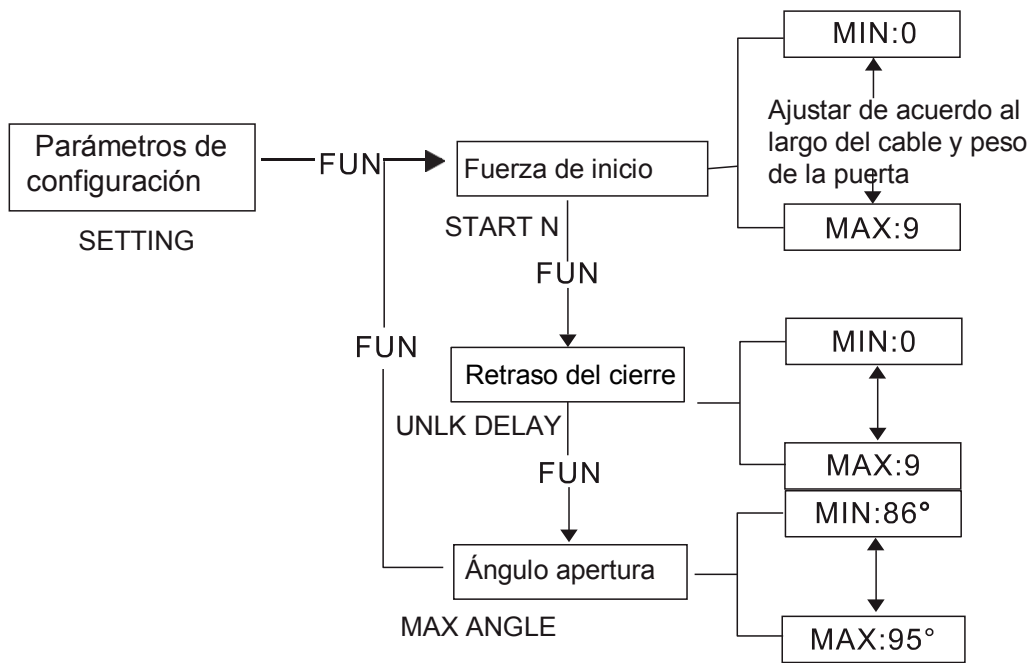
Parámetros de configuración

SETTING

FUN

Fuerza de inicio

MIN:0

Ajustar de acuerdo al largo del cable y peso de la puerta

MAX:9

START N

FUN

FUN

Retraso del cierre

MIN:0

MAX:9

UNLK DELAY

FUN

Ángulo apertura

MIN:86°

MAX:95°

MAX ANGLE